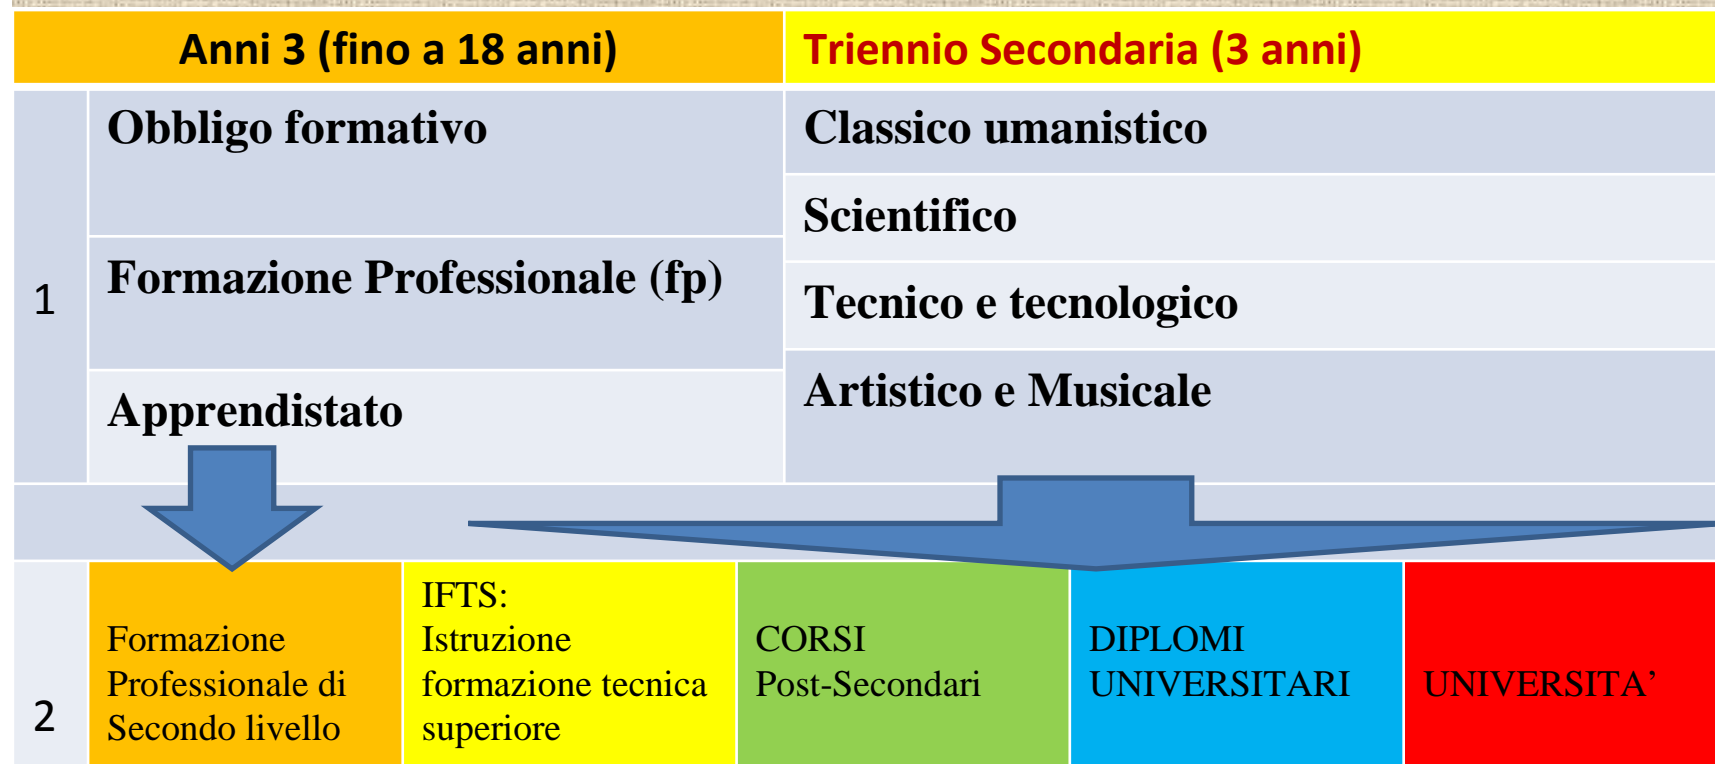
| Anni 3 (fino a 18 anni) | | Triennio Secondaria (3 anni) |
|---|---|---|
| 1 | Obbligo formativo | Classico umanistico |
| | | Scientifico |
| | Formazione Professionale (fp) | Tecnico e tecnologico |
| | Apprendistato | Artistico e Musicale |

| | | | | | |
|---|---|---|---|---|---|
| 2 | Formazione Professionale di Secondo livello | IFTS: Istruzione formazione tecnica superiore | CORSI Post-Secondari | DIPLOMI UNIVERSITARI | UNIVERSITA’ |